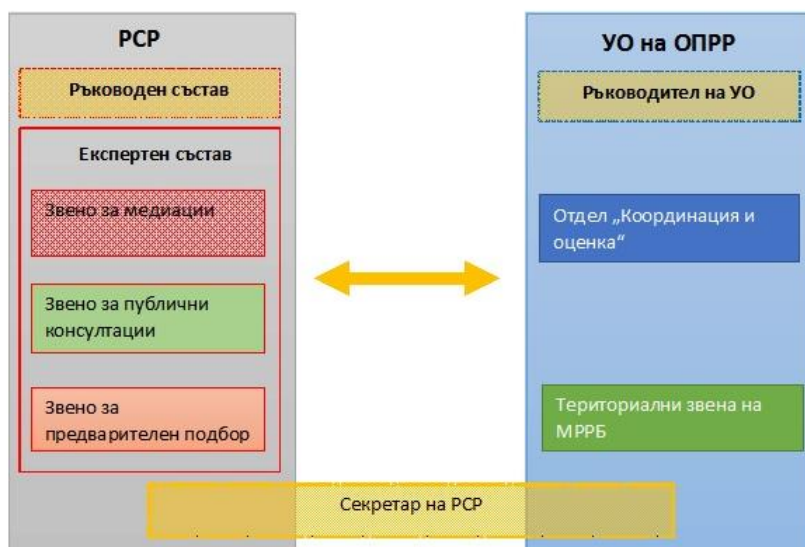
РСР

Ръководен състав

Експертен състав

Звено за медиации

Звено за публични консултации

Звено за предварителен подбор

УО на ОПРР

Ръководител на УО

Отдел „Координация и оценка"

Териториални звена на МРРБ

Секретар на РСР